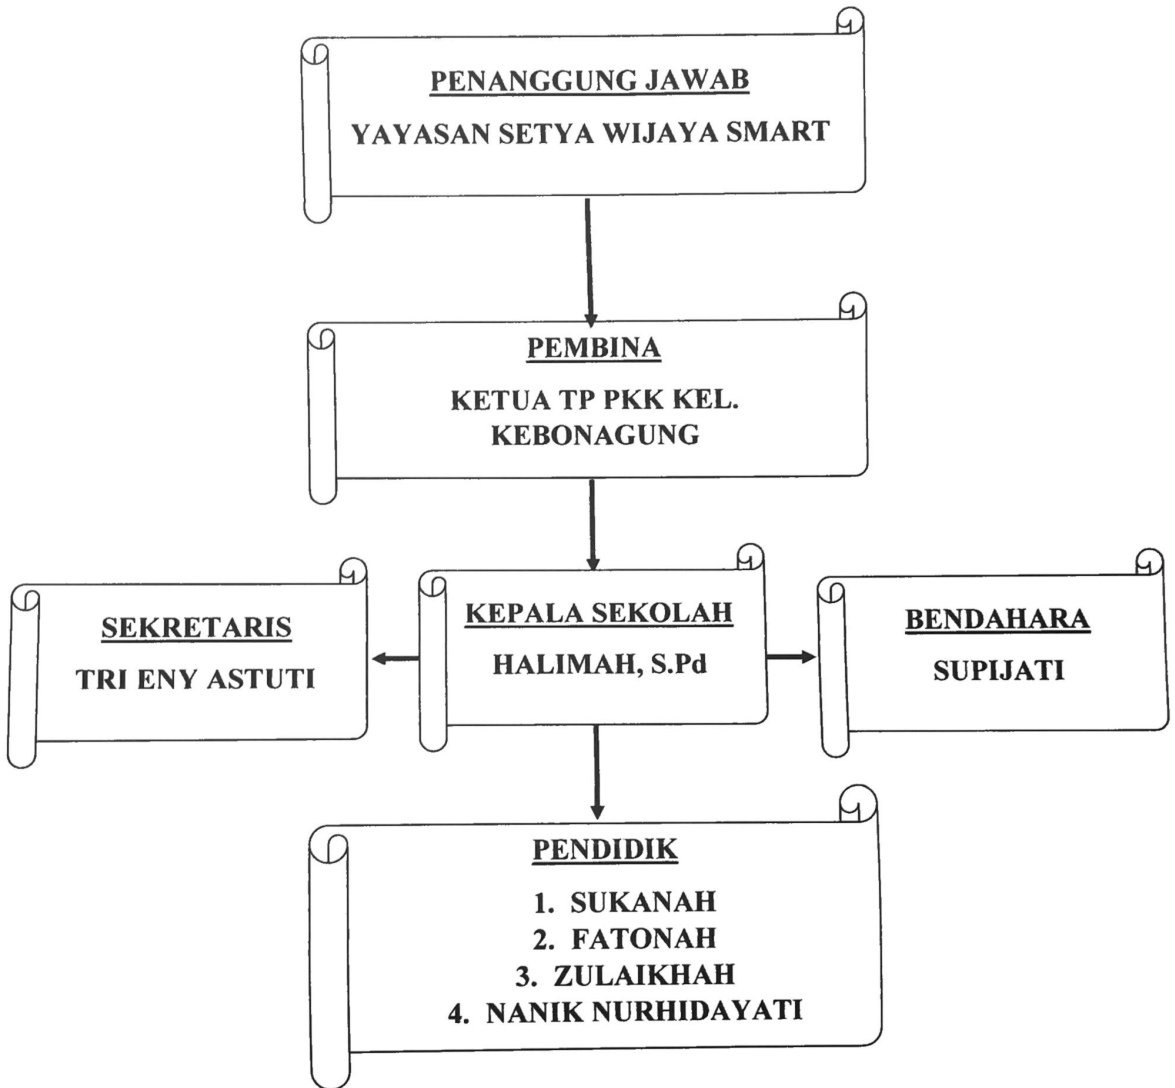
PENANGGUNG JAWAB
YAYASAN SETYA WIJAYA SMART

PEMBINA
KETUA TP PKK KEL. KEBONAGUNG

SEKRETARIS
TRI ENY ASTUTI

KEPALA SEKOLAH
HALIMAH, S.Pd

BENDAHARA
SUPIJATI

PENDIDIK
1. SUKANAH
2. FATONAH
3. ZULAIKHAH
4. NANIK NURHIDAYATI